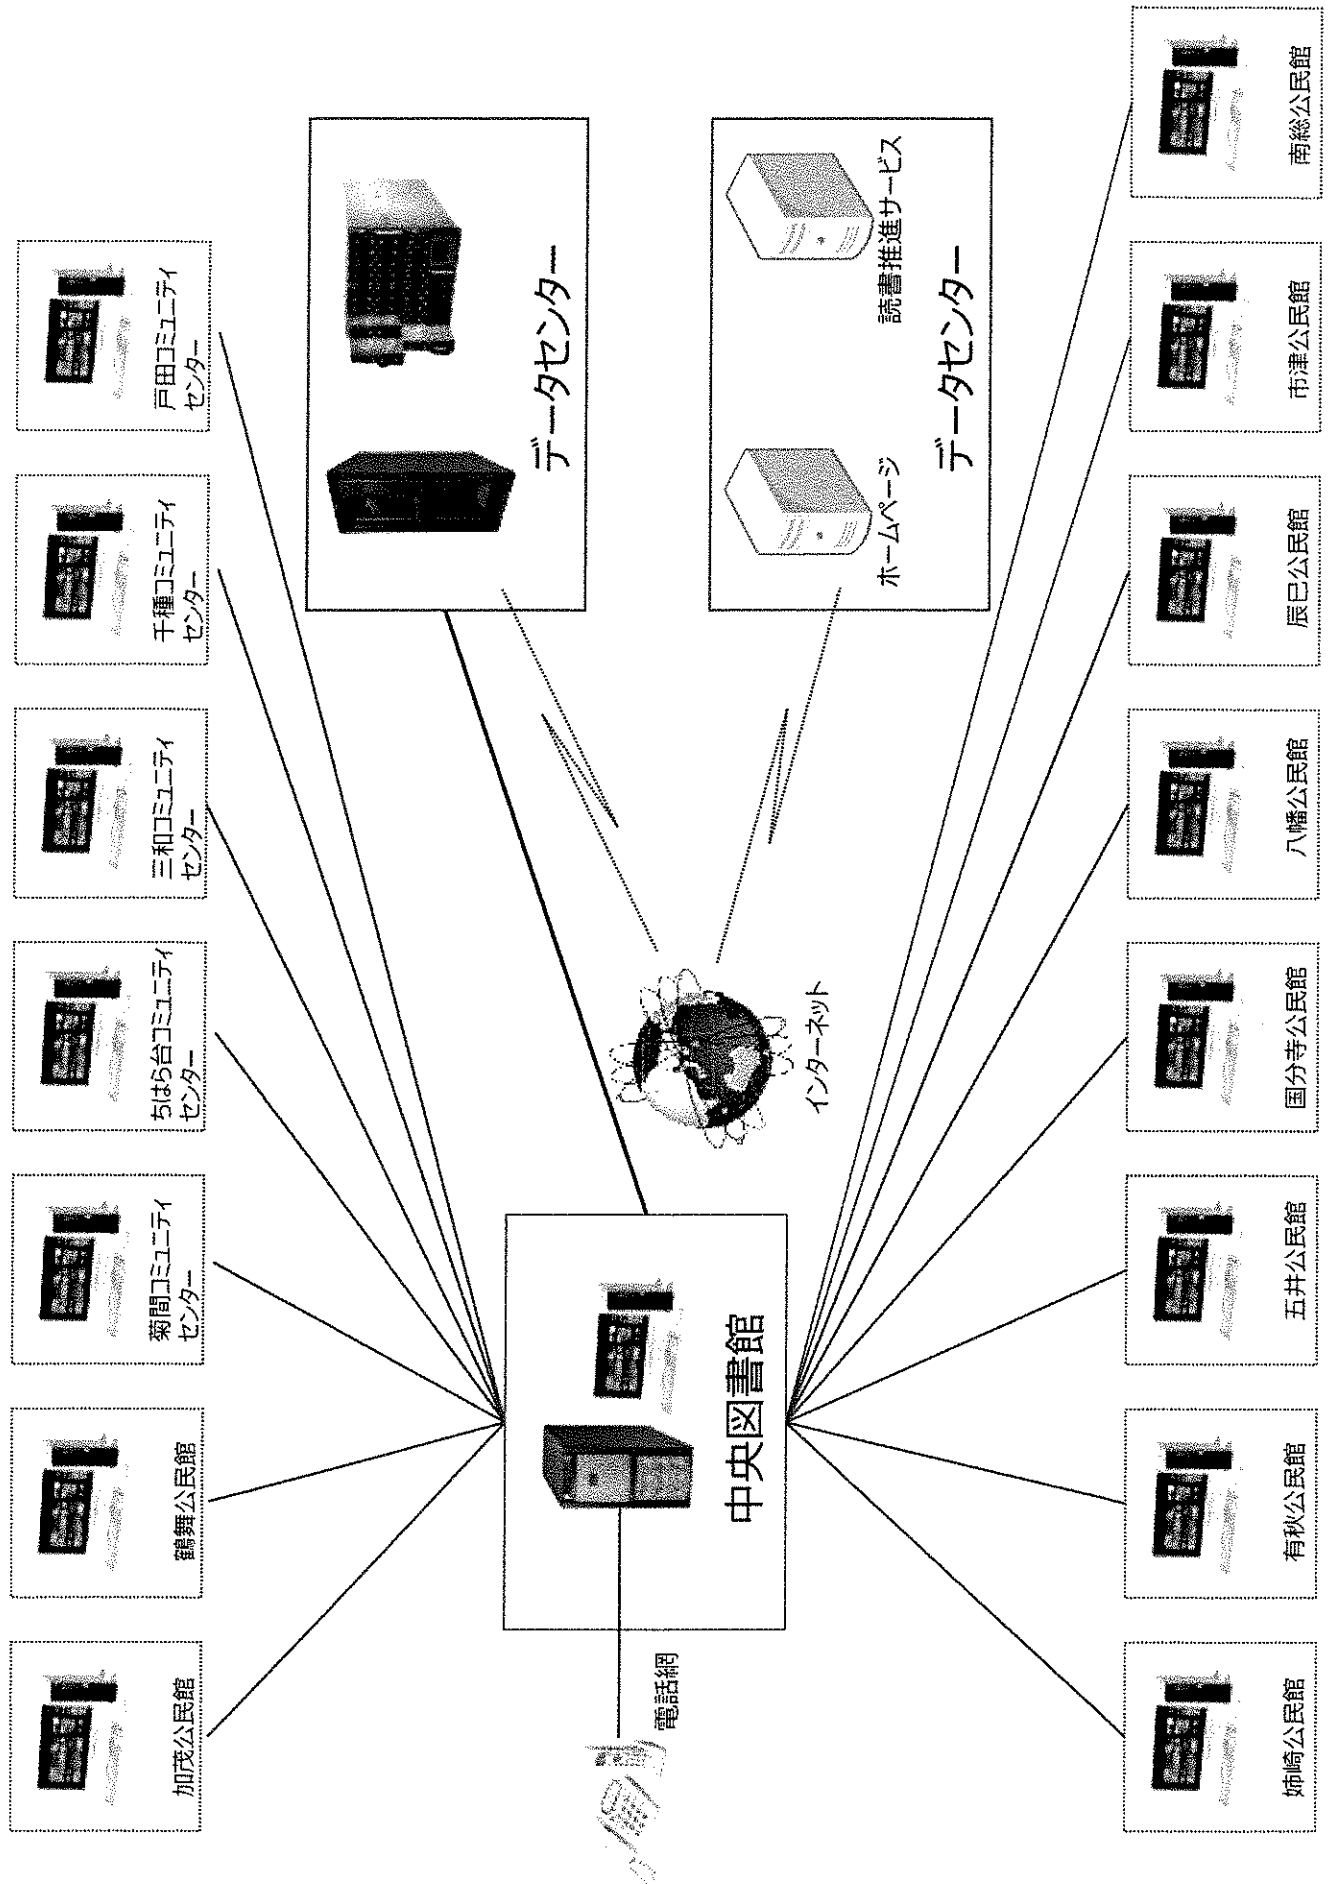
戸田コミュニティセンター

千種コミュニティセンター

三和コミュニティセンター

ちはら台コミュニティセンター

菊間コミュニティセンター

鶴舞公民館

加茂公民館

データセンター

データセンター

ホームページ

読書推進サービス

インターネット

中央図書館

電話網

南総公民館

市津公民館

辰巳公民館

八幡公民館

国分寺公民館

五井公民館

有秋公民館

姉崎公民館